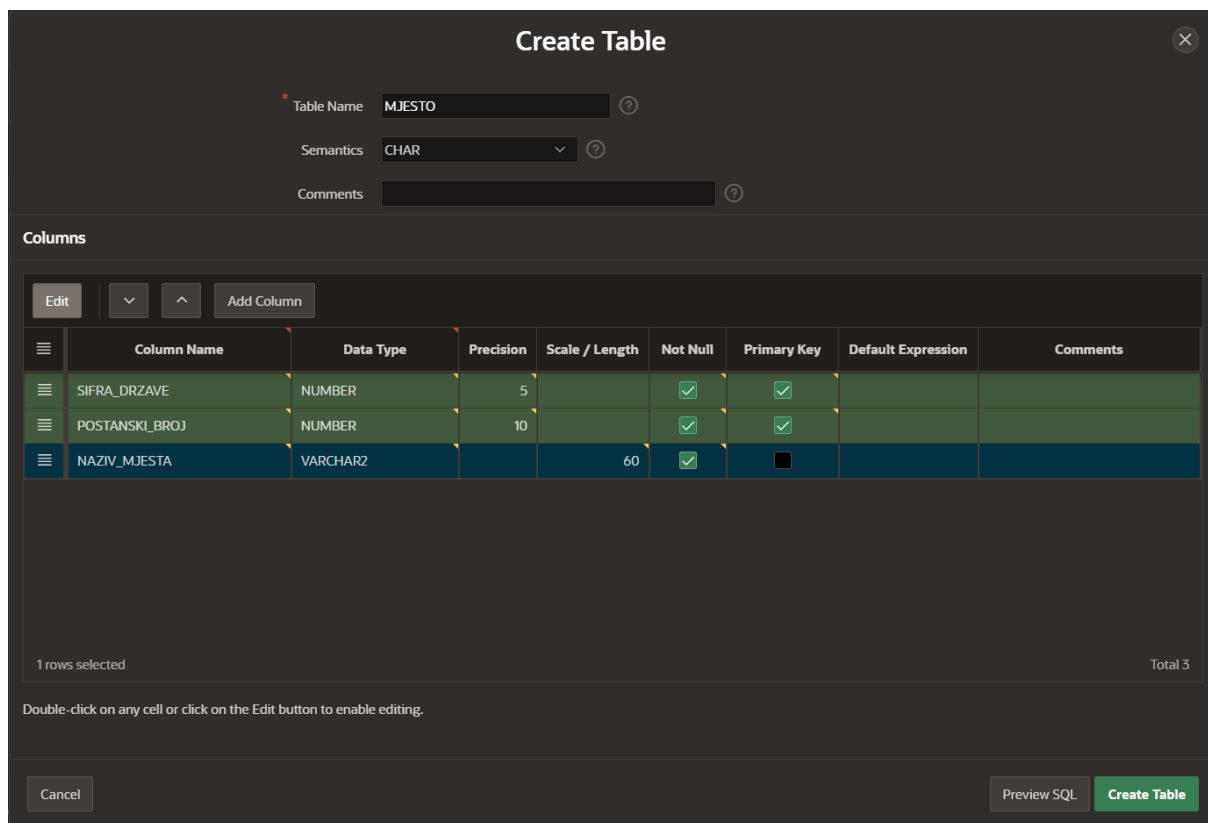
Create Table

* Table Name MJESTO

Semantics CHAR

Comments

Columns

Edit Add Column

| Column Name | Data Type | Precision | Scale / Length | Not Null | Primary Key | Default Expression | Comments |
|---|---|---|---|---|---|---|---|
| SIFRA_DRZAVE | NUMBER | 5 | | ✓ | ✓ | | |
| POSTANSKI_BROJ | NUMBER | 10 | | ✓ | ✓ | | |
| NAZIV_MJESTA | VARCHAR2 | | 60 | ✓ | | | |

1 rows selected

Total 3

Double-click on any cell or click on the Edit button to enable editing.

Cancel

Preview SQL

Create Table